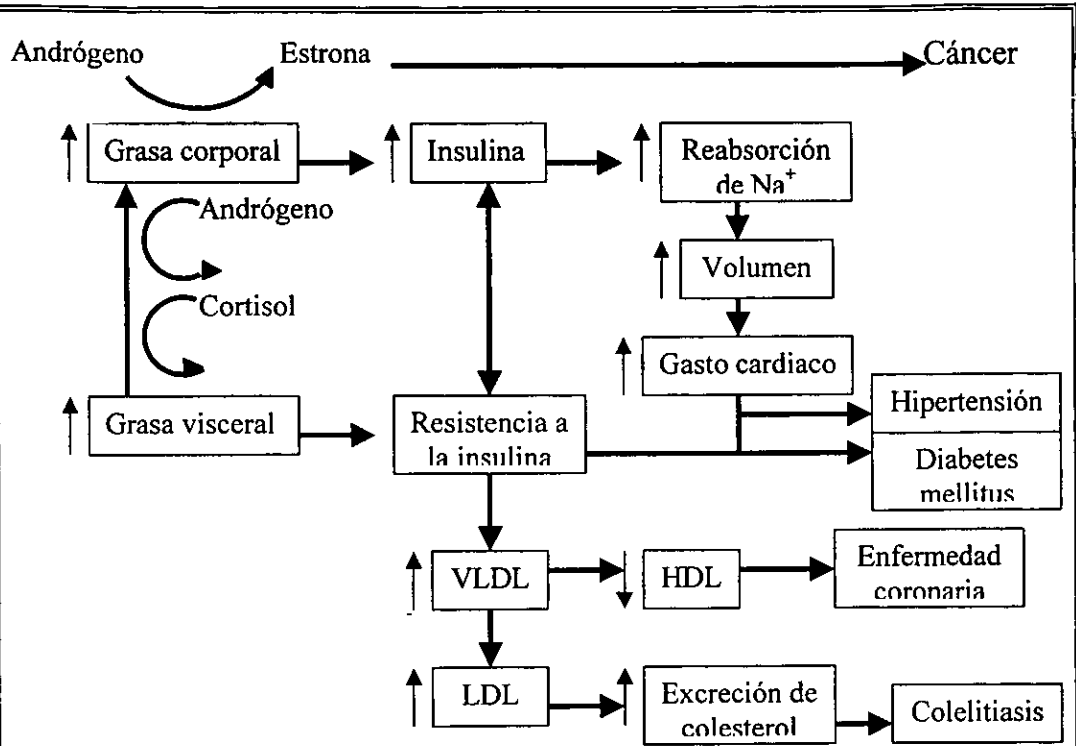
Andrógeno Estrona Cáncer

↑ Grasa corporal

↑ Insulina

↑ Reabsorción de $Na^+$

Andrógeno

↑ Volumen

Cortisol

↑ Gasto cardiaco

↑ Grasa visceral

Resistencia a la insulina

Hipertensión

Diabetes mellitus

↑ VLDL

↓ HDL

Enfermedad coronaria

↑ LDL

↑ Excreción de colesterol

Colelitiasis